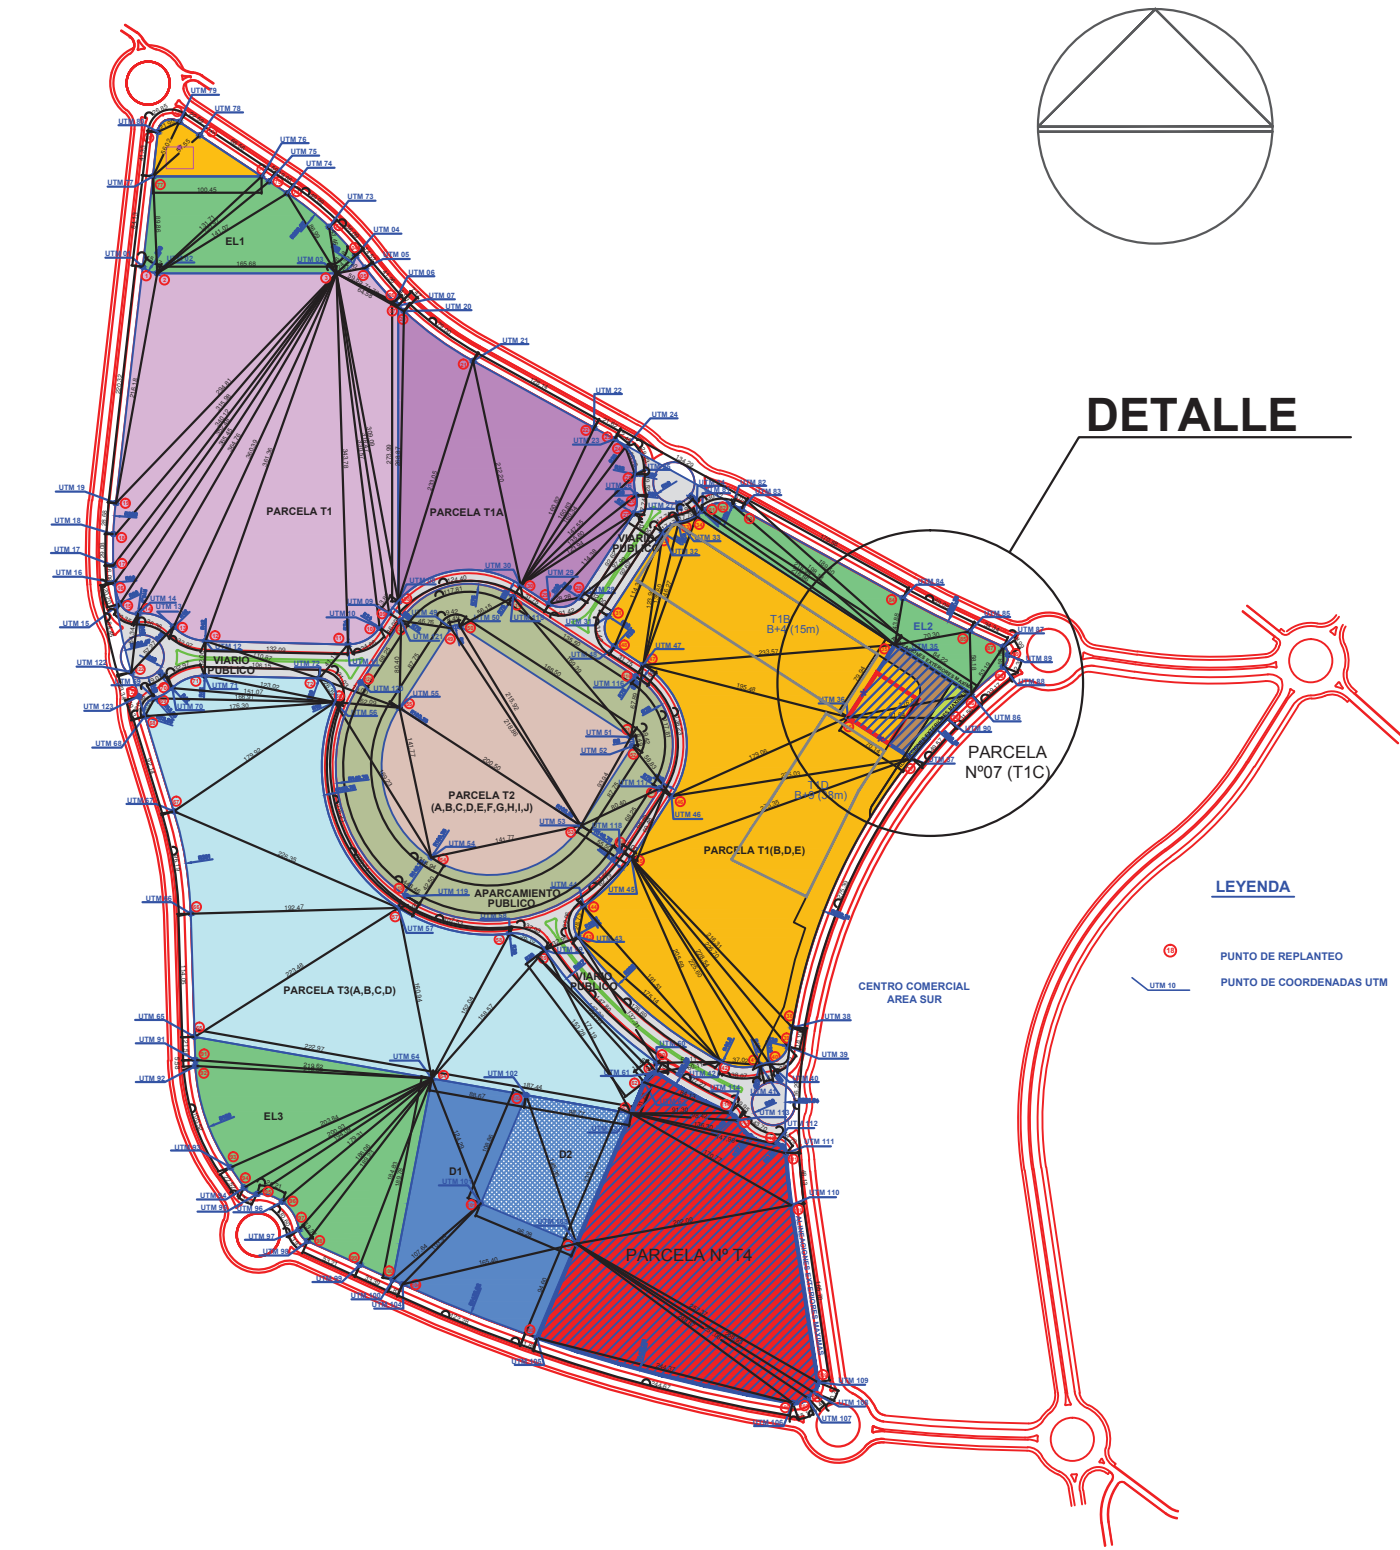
DETALLE

UTM 79
UTM 78
UTM 80
UTM 76
UTM 75
UTM 74
UTM 77
UTM 73
EL1
UTM 04
UTM 05
UTM 01
UTM 02
UTM 03
UTM 06
UTM 07
UTM 20
UTM 21
UTM 22
UTM 24
UTM 23
UTM 19
UTM 18
UTM 17
UTM 16
UTM 15
UTM 14
UTM 13
UTM 122
UTM 123
UTM 68
UTM 67
UTM 66
UTM 65
UTM 91
UTM 92
UTM 93
UTM 94
UTM 95
UTM 96
UTM 97
UTM 98
UTM 99
UTM 100
UTM 101
UTM 104
UTM 105
UTM 106
UTM 107
UTM 108
UTM 109
UTM 110
UTM 111
UTM 112
UTM 113
UTM 114
UTM 60
UTM 61
UTM 102
UTM 64
UTM 57
UTM 118
UTM 54
UTM 53
UTM 56
UTM 55
UTM 70
UTM 71
UTM 72
UTM 12
UTM 10
UTM 09
UTM 30
UTM 29
UTM 28
UTM 31
UTM 32
UTM 33
UTM 82
UTM 83
UTM 84
UTM 85
UTM 87
UTM 88
UTM 89
UTM 86
UTM 90
UTM 35
UTM 36
UTM 37
UTM 38
UTM 39
UTM 40
UTM 41
UTM 42
UTM 43
UTM 44
UTM 45
UTM 46
UTM 47
UTM 48
UTM 49
UTM 50
UTM 51
UTM 52
UTM 115
UTM 116
UTM 117
UTM 119
UTM 120
UTM 121

PARCELA T1
PARCELA T1A
VIARIO PUBLICO
VIARIO PUBLICO
VIARIO PUBLICO
PARCELA T2 (A,B,C,D,E,F,G,H,I,J)
APARCAMIENTO PUBLICO
PARCELA T3(A,B,C,D)
EL3
D1
D2
PARCELA Nº T4
T1B B+4 (15m)
T1D B+9 (38m)
EL2
PARCELA T1(B,D,E)
PARCELA Nº07 (T1C)
CENTRO COMERCIAL AREA SUR

LEYENDA
PUNTO DE REPLANTEO
UTM 10
PUNTO DE COORDENADAS UTM